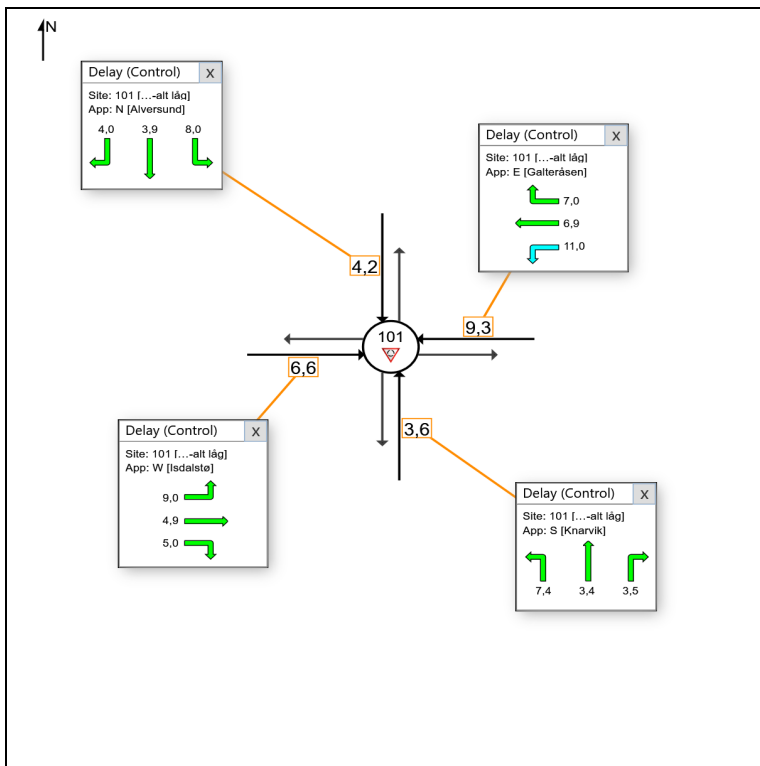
N

Delay (Control) X
Site: 101 [...-alt låg]
App: N [Alversund]
4,0 3,9 8,0

Delay (Control) X
Site: 101 [...-alt låg]
App: E [Galteråsen]
7,0
6,9
11,0

4,2

9,3

101

6,6

3,6

Delay (Control) X
Site: 101 [...-alt låg]
App: W [Isdalstø]
9,0
4,9
5,0

Delay (Control) X
Site: 101 [...-alt låg]
App: S [Knarvik]
7,4 3,4 3,5